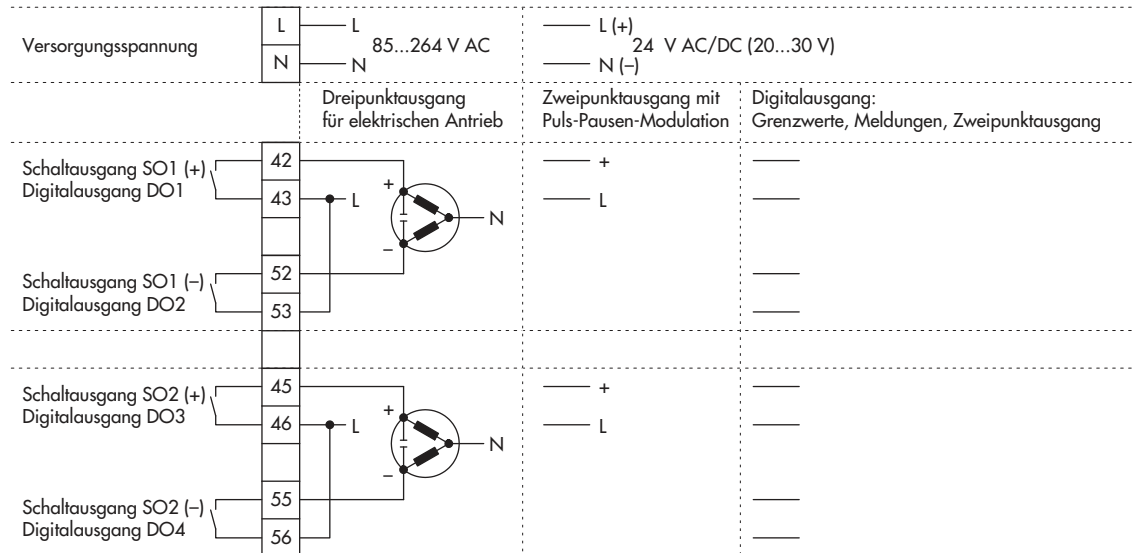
Versorgungsspannung

L
N

L
85...264 V AC
N

L (+)
24 V AC/DC (20...30 V)
N (–)

Dreipunktausgang für elektrischen Antrieb

Zweipunktausgang mit Puls-Pausen-Modulation

Digitalausgang: Grenzwerte, Meldungen, Zweipunktausgang

Schaltausgang SO1 (+)
Digitalausgang DO1

42
43

L
+
–
N

+
L

Schaltausgang SO1 (–)
Digitalausgang DO2

52
53

Schaltausgang SO2 (+)
Digitalausgang DO3

45
46

L
+
–
N

+
L

Schaltausgang SO2 (–)
Digitalausgang DO4

55
56